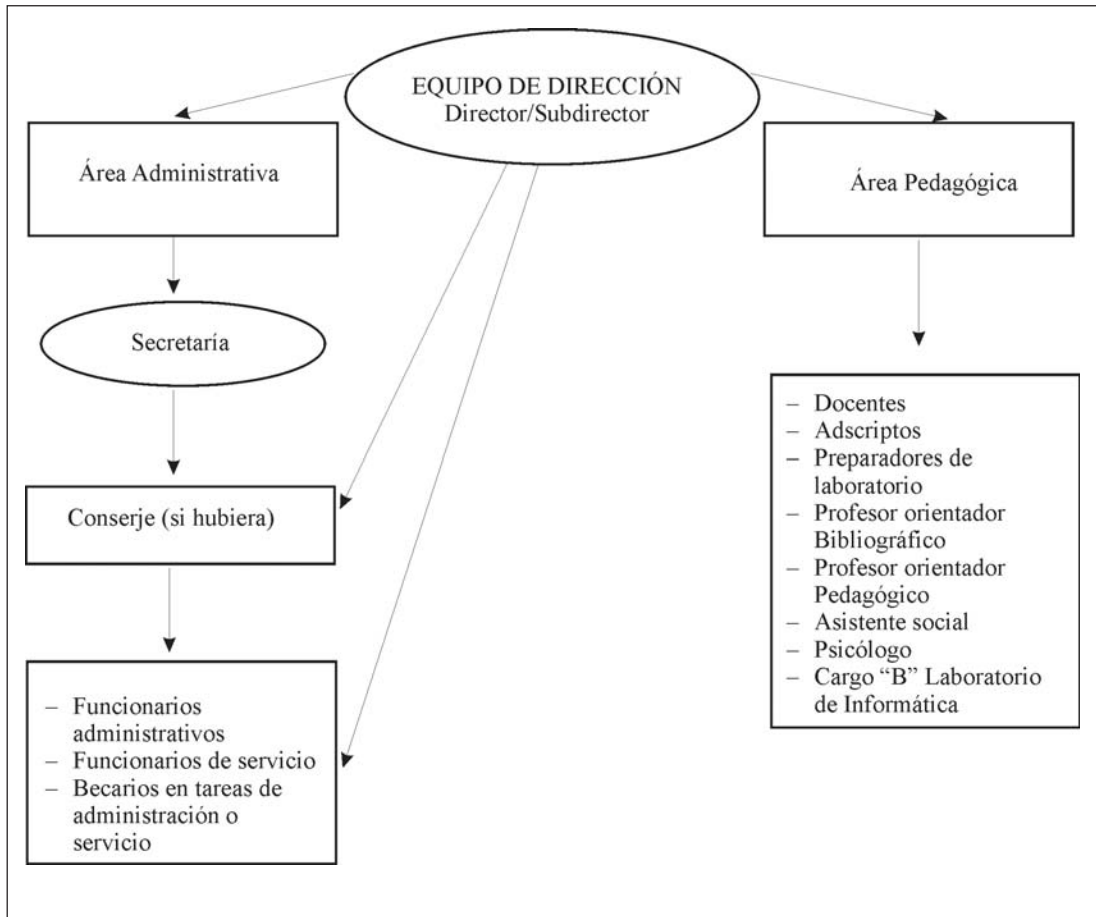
EQUIPO DE DIRECCIÓN
Director/Subdirector

Área Administrativa

Área Pedagógica

Secretaría

Conserje (si hubiera)

– Funcionarios administrativos
– Funcionarios de servicio
– Becarios en tareas de administración o servicio

– Docentes
– Adscriptos
– Preparadores de laboratorio
– Profesor orientador Bibliográfico
– Profesor orientador Pedagógico
– Asistente social
– Psicólogo
– Cargo "B" Laboratorio de Informática